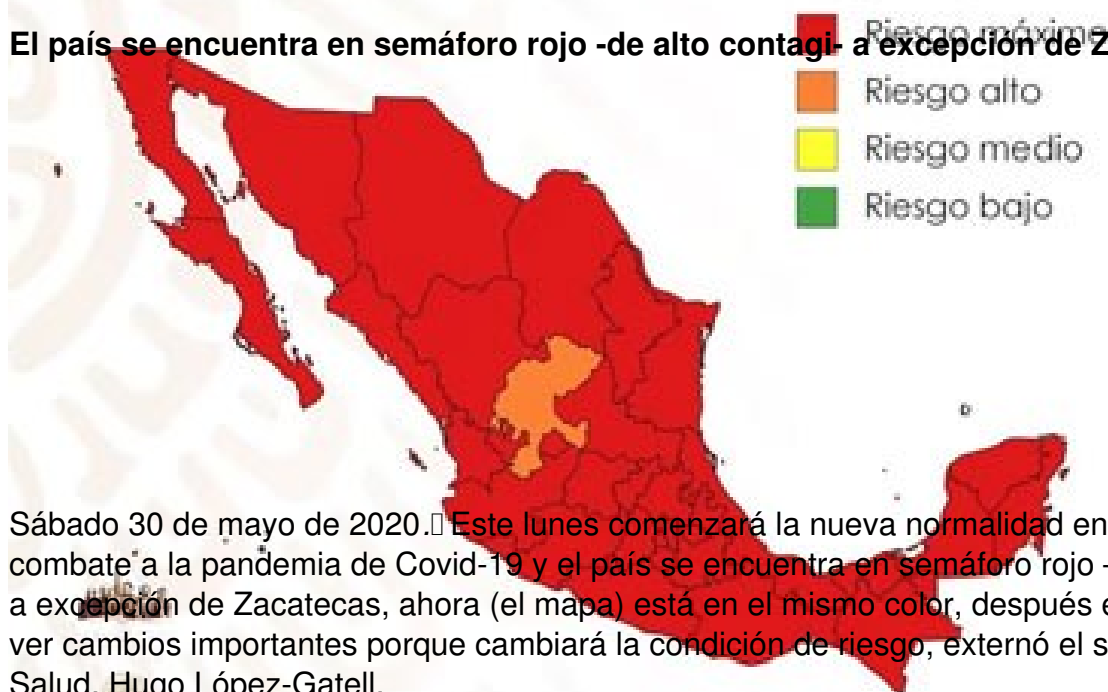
El país se encuentra en semáforo rojo -de alto contagi- a excepción de Z

Riesgo máximo
Riesgo alto
Riesgo medio
Riesgo bajo

Sábado 30 de mayo de 2020. Este lunes comenzará la nueva normalidad en combate a la pandemia de Covid-19 y el país se encuentra en semáforo rojo a excepción de Zacatecas, ahora (el mapa) está en el mismo color, después e ver cambios importantes porque cambiará la condición de riesgo, externó el s Salud, Hugo López-Gatell.